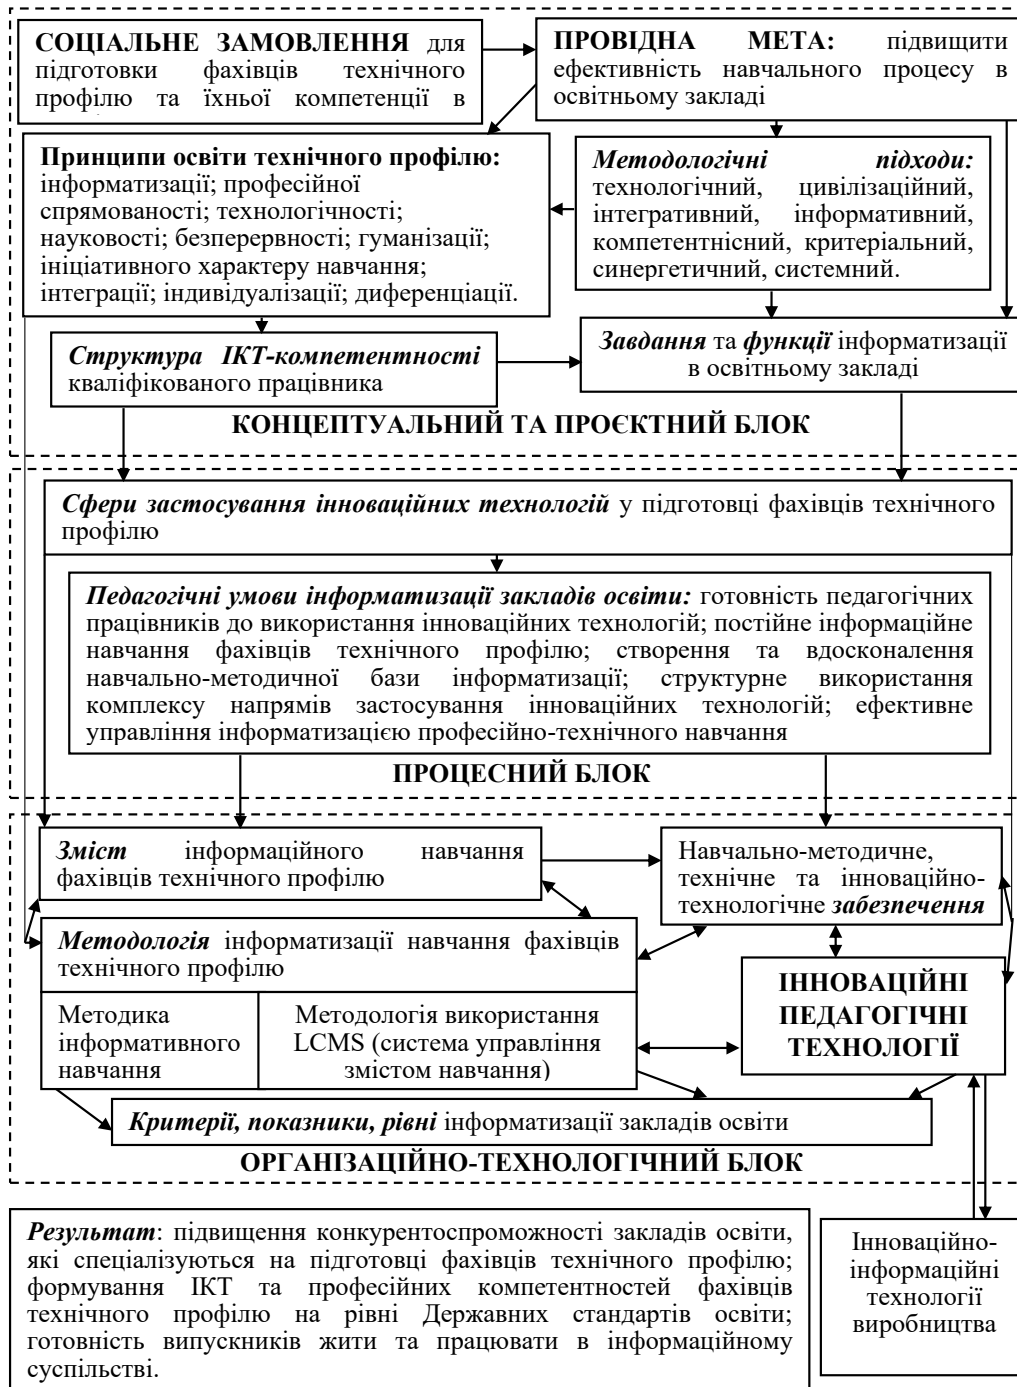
СОЦІАЛЬНЕ ЗАМОВЛЕННЯ для підготовки фахівців технічного профілю та їхньої компетенції в

ПРОВІДНА МЕТА: підвищити ефективність навчального процесу в освітньому закладі

Принципи освіти технічного профілю: інформатизації; професійної спрямованості; технологічності; науковості; безперервності; гуманізації; ініціативного характеру навчання; інтеграції; індивідуалізації; диференціації.

Методологічні підходи: технологічний, цивілізаційний, інтегративний, інформативний, компетентнісний, критеріальний, синергетичний, системний.

Структура ІКТ-компетентності кваліфікованого працівника

Завдання та функції інформатизації в освітньому закладі

КОНЦЕПТУАЛЬНИЙ ТА ПРОЄКТНИЙ БЛОК

Сфери застосування інноваційних технологій у підготовці фахівців технічного профілю

Педагогічні умови інформатизації закладів освіти: готовність педагогічних працівників до використання інноваційних технологій; постійне інформаційне навчання фахівців технічного профілю; створення та вдосконалення навчально-методичної бази інформатизації; структурне використання комплексу напрямів застосування інноваційних технологій; ефективне управління інформатизацією професійно-технічного навчання

ПРОЦЕСНИЙ БЛОК

Зміст інформаційного навчання фахівців технічного профілю

Навчально-методичне, технічне та інноваційно-технологічне забезпечення

Методологія інформатизації навчання фахівців технічного профілю

Методика інформативного навчання

Методологія використання LCMS (система управління змістом навчання)

ІННОВАЦІЙНІ ПЕДАГОГІЧНІ ТЕХНОЛОГІЇ

Критерії, показники, рівні інформатизації закладів освіти

ОРГАНІЗАЦІЙНО-ТЕХНОЛОГІЧНИЙ БЛОК

Результат: підвищення конкурентоспроможності закладів освіти, які спеціалізуються на підготовці фахівців технічного профілю; формування ІКТ та професійних компетентностей фахівців технічного профілю на рівні Державних стандартів освіти; готовність випускників жити та працювати в інформаційному суспільстві.

Інноваційно-інформаційні технології виробництва